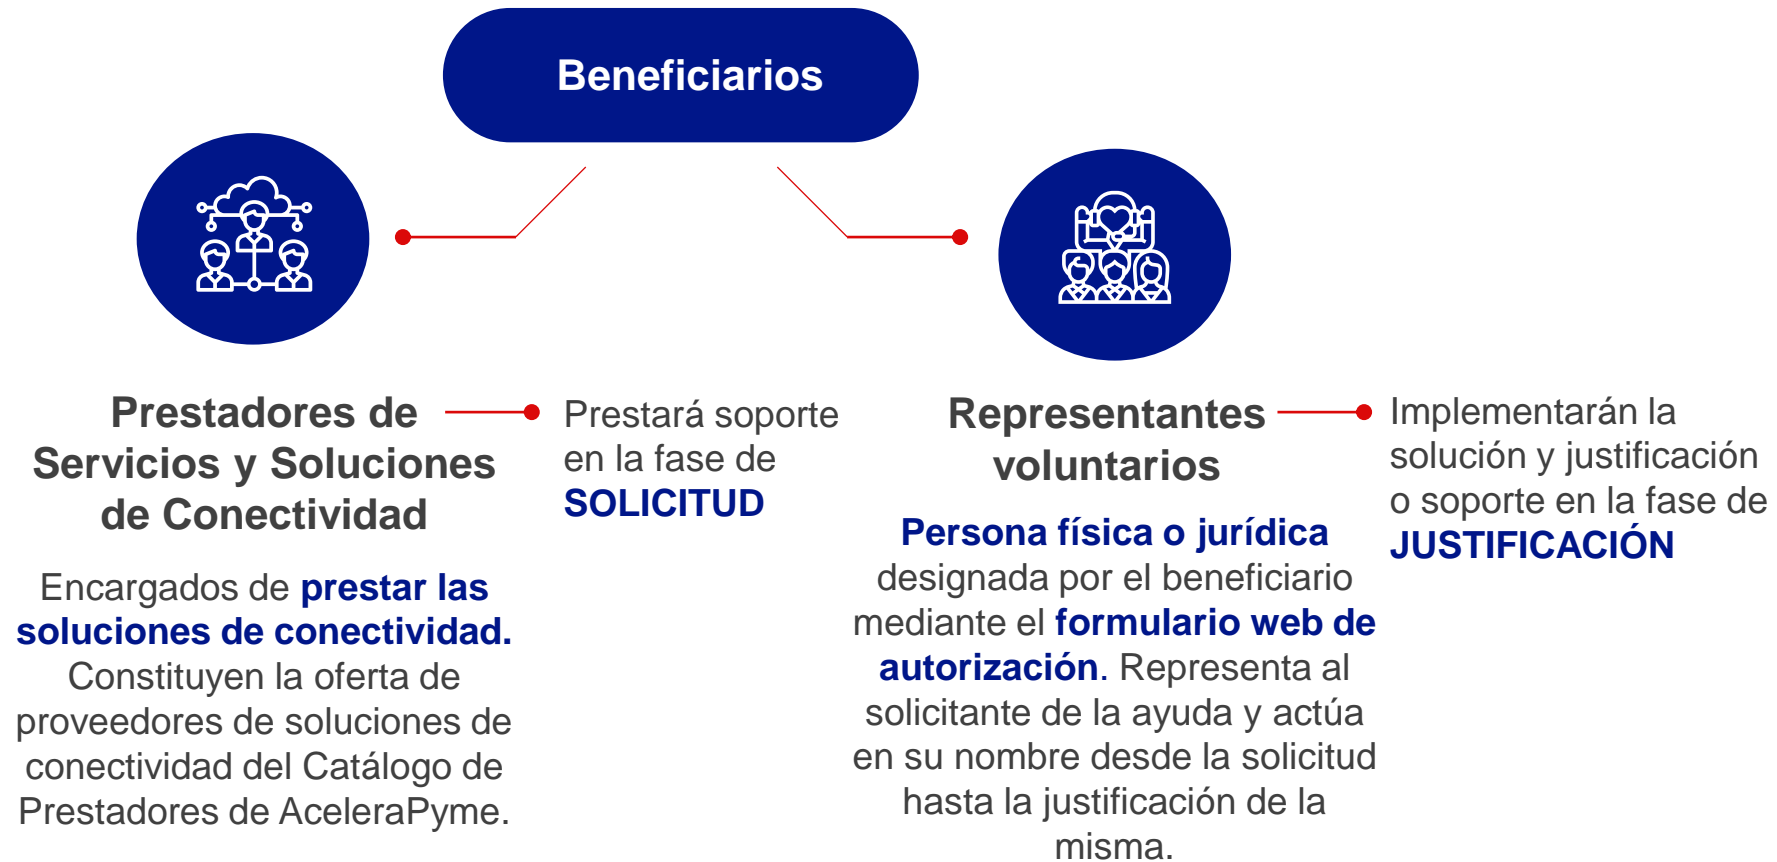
Beneficiarios

Prestadores de Servicios y Soluciones de Conectividad

Prestará soporte en la fase de SOLICITUD

Encargados de prestar las soluciones de conectividad. Constituyen la oferta de proveedores de soluciones de conectividad del Catálogo de Prestadores de AceleraPyme.

Representantes voluntarios

Implementarán la solución y justificación o soporte en la fase de JUSTIFICACIÓN

Persona física o jurídica designada por el beneficiario mediante el formulario web de autorización. Representa al solicitante de la ayuda y actúa en su nombre desde la solicitud hasta la justificación de la misma.